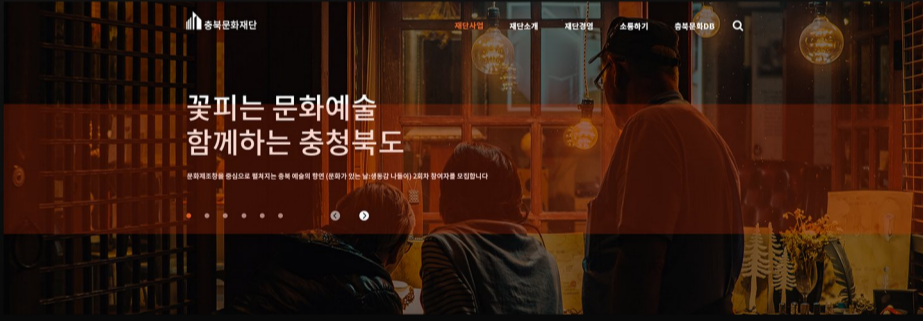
충북문화재단

재단사업 재단소개 재단경영 소통하기 충북문화DB

꽃피는 문화예술
함께하는 충청북도

문화제조창을 중심으로 펼쳐지는 충북 예술의 향연 (문화가 있는 날:생동감 나들이) 2회차 참여자를 모집합니다